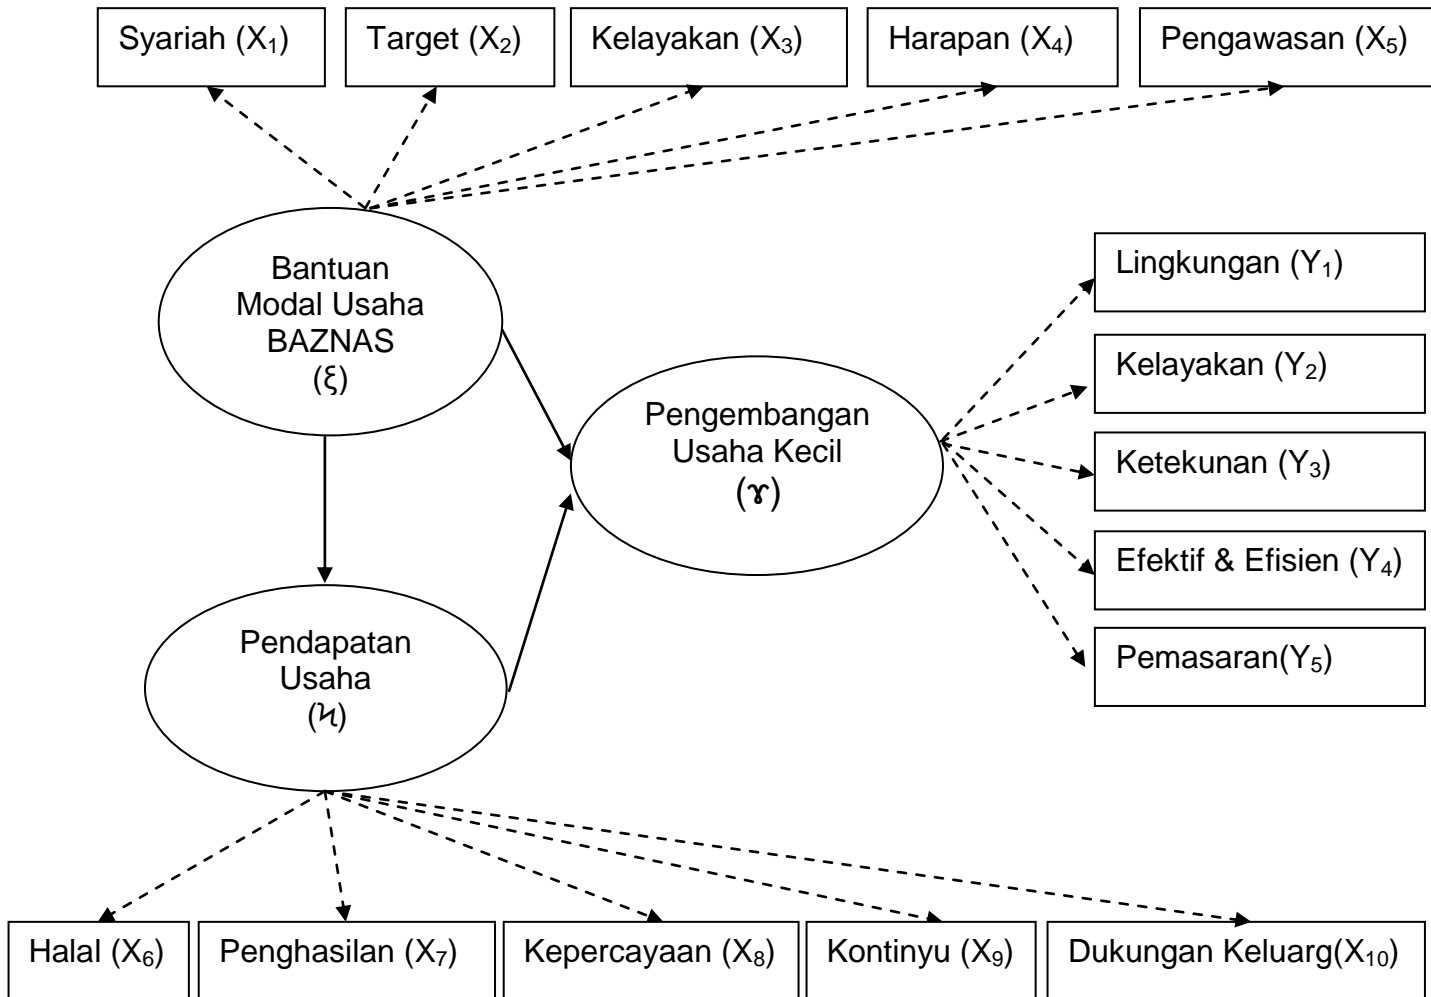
Syariah ($X_1$)

Target ($X_2$)

Kelayakan ($X_3$)

Harapan ($X_4$)

Pengawasan ($X_5$)

Bantuan Modal Usaha BAZNAS (ξ)

Lingkungan ($Y_1$)

Kelayakan ($Y_2$)

Pengembangan Usaha Kecil (ɤ)

Ketekunan ($Y_3$)

Efektif & Efisien ($Y_4$)

Pendapatan Usaha (ɥ)

Pemasaran($Y_5$)

Halal ($X_6$)

Penghasilan ($X_7$)

Kepercayaan ($X_8$)

Kontinyu ($X_9$)

Dukungan Keluarg($X_{10}$)